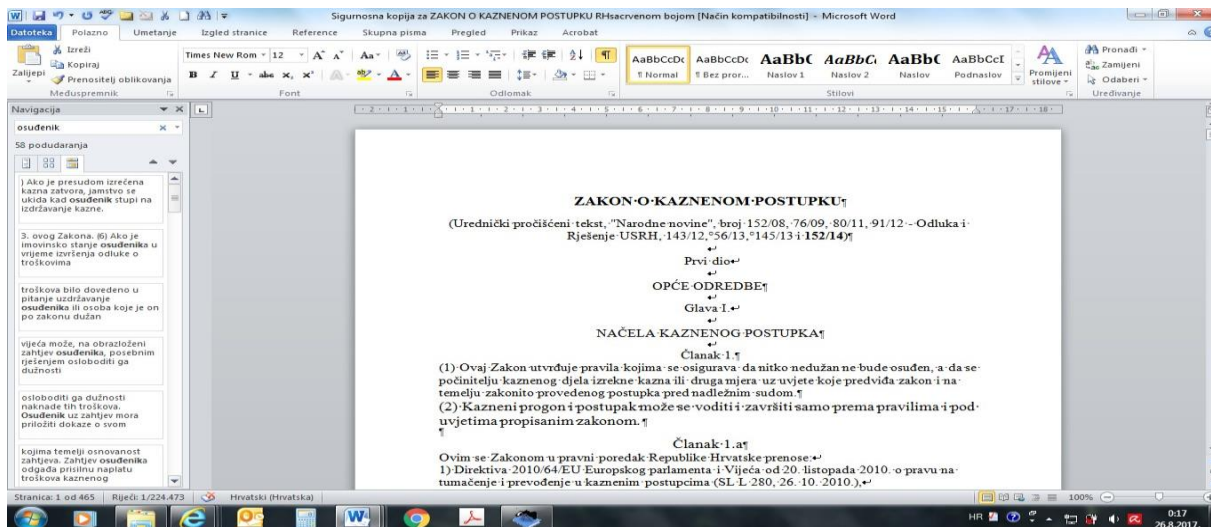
Sigurnosna kopija za ZAKON O KAZNENOM POSTUPKU RHsacrvenom bojom [Način kompatibilnosti] - Microsoft Word

Datoteka | Polazno | Umetanje | Izgled stranice | Reference | Skupna pisma | Pregled | Prikaz | Acrobat

Izreži | Kopiraj | Zalijepi | Prenositelj oblikovanja | Međuspremnik

Times New Rom | 12 | Font

Odlomak

AaBbCcDc ¶ Normal | AaBbCcDc ¶ Bez pror... | AaBb( Naslov 1 | AaBbC Naslov 2 | AaBb( Naslov | AaBbCcI Podnaslov | Promijeni stilove | Stilovi

Pronađi | Zamijeni | Odaberi | Uređivanje

Navigacija

osuđenik

58 podudaranja

) Ako je presudom izrečena kazna zatvora, jamstvo se ukida kad osuđenik stupi na izdržavanje kazne.

3. ovog Zakona. (6) Ako je imovinsko stanje osuđenika u vrijeme izvršenja odluke o troškovima

troškova bilo dovedeno u pitanje uzdržavanje osuđenika ili osoba koje je on po zakonu dužan

vijeća može, na obrazloženi zahtjev osuđenika, posebnim rješenjem osloboditi ga dužnosti

osloboditi ga dužnosti naknade tih troškova. Osuđenik uz zahtjev mora priložiti dokaze o svom

kojima temelji osnovanost zahtjeva. Zahtjev osuđenika odgađa prisilnu naplatu troškova kaznenog

ZAKON O KAZNENOM POSTUPKU

(Urednički pročišćeni tekst, "Narodne novine", broj 152/08, 76/09, 80/11, 91/12 - Odluka i Rješenje USRH, 143/12, 56/13, 145/13 i 152/14)

Prvi dio

OPĆE ODREDBE

Glava I.

NAČELA KAZNENOG POSTUPKA

Članak 1.

(1) Ovaj Zakon utvrđuje pravila kojima se osigurava da nitko nedužan ne bude osuđen, a da se počinitelju kaznenog djela izrekne kazna ili druga mjera uz uvjete koje predviđa zakon i na temelju zakonito provedenog postupka pred nadležnim sudom.
(2) Kazneni progon i postupak može se voditi i završiti samo prema pravilima i pod uvjetima propisanim zakonom.

Članak 1.a

Ovim se Zakonom u pravni poredak Republike Hrvatske prenose:
1) Direktiva 2010/64/EU Europskog parlamenta i Vijeća od 20. listopada 2010. o pravu na tumačenje i prevođenje u kaznenim postupcima (SL L 280, 26. 10. 2010.),

Stranica: 1 od 465 | Riječi: 1/224.473 | Hrvatski (Hrvatska) | 100%

HR 0:17 26.8.2017.